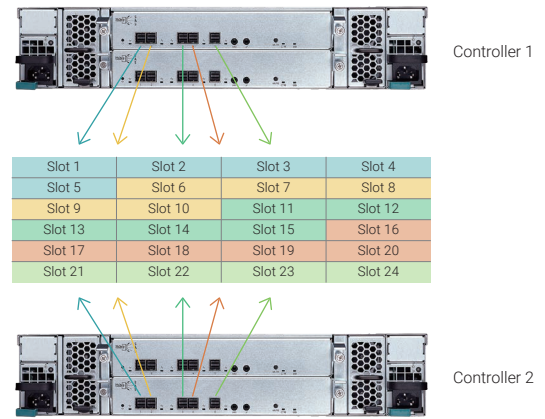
Controller 1

| Slot 1 | Slot 2 | Slot 3 | Slot 4 |
|---|---|---|---|
| Slot 5 | Slot 6 | Slot 7 | Slot 8 |
| Slot 9 | Slot 10 | Slot 11 | Slot 12 |
| Slot 13 | Slot 14 | Slot 15 | Slot 16 |
| Slot 17 | Slot 18 | Slot 19 | Slot 20 |
| Slot 21 | Slot 22 | Slot 23 | Slot 24 |

Controller 2